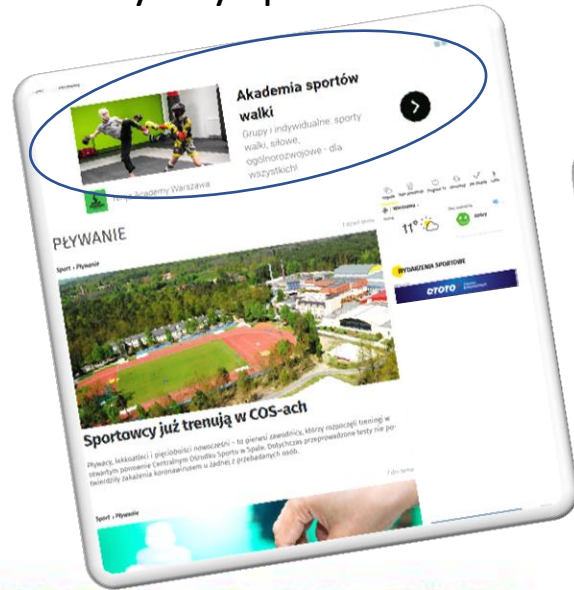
Akademia sportów walki

Grupy i indywidualne: sporty walki, siłowe, ogólnorozwojowe - dla wszystkich!

Tempo Academy Warszawa

PŁYWANIE

Sport › Pływanie

Sportowcy już trenują w COS-ach

Pływacy, lekkoatleci i pięcioboiści nowocześni – to pierwsi zawodnicy, którzy rozpoczęli treningi w otwartym ponownie Centralnym Ośrodku Sportu w Spale. Dotychczas przeprowadzone testy nie potwierdziły zakażenia koronawirusem u żadnej z przebadanych osób.

Sport › Pływanie

11°

WYDARZENIA SPORTOWE

eToro